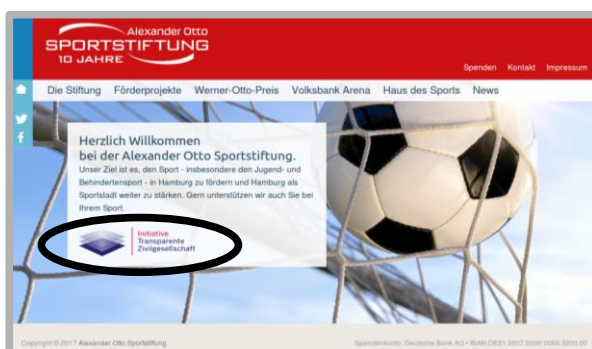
Alexander Otto
SPORTSTIFTUNG
10 JAHRE

Spenden Kontakt Impressum

Die Stiftung Förderprojekte Werner-Otto-Preis Volksbank Arena Haus des Sports News

Herzlich Willkommen
bei der Alexander Otto Sportstiftung.

Unser Ziel ist es, den Sport - insbesondere den Jugend- und Behindertensport - in Hamburg zu fördern und Hamburg als Sportstadt weiter zu stärken. Gern unterstützen wir auch Sie bei Ihrem Sport.

Initiative
Transparente
Zivilgesellschaft

Copyright © 2017 Alexander Otto Sportstiftung

Spendenkonto: Deutsche Bank AG • IBAN DE21 2007 0000 0069 3200 00